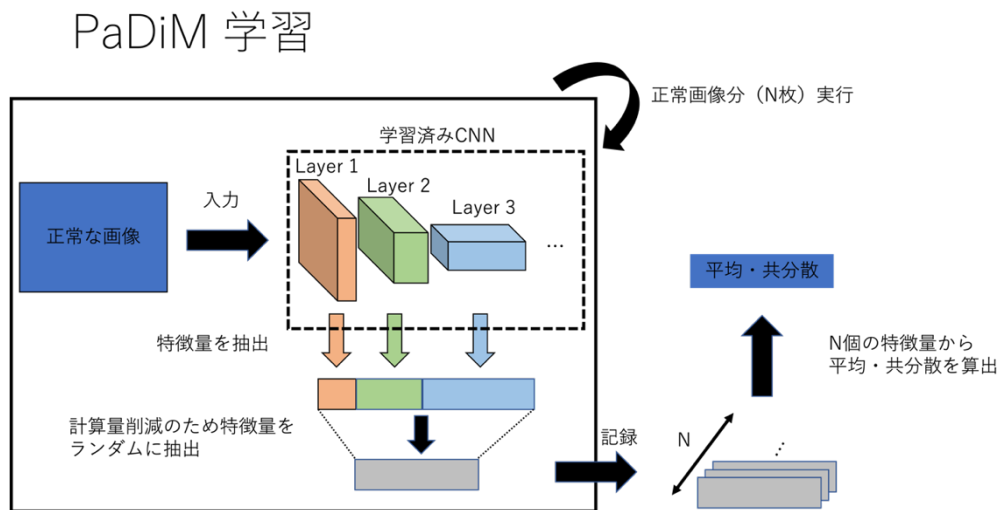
PaDiM 学習

正常画像分（N枚）実行

学習済みCNN

Layer 1

Layer 2

Layer 3

...

正常な画像

入力

平均・共分散

特徴量を抽出

N個の特徴量から
平均・共分散を算出

計算量削減のため特徴量を
ランダムに抽出

記録

N